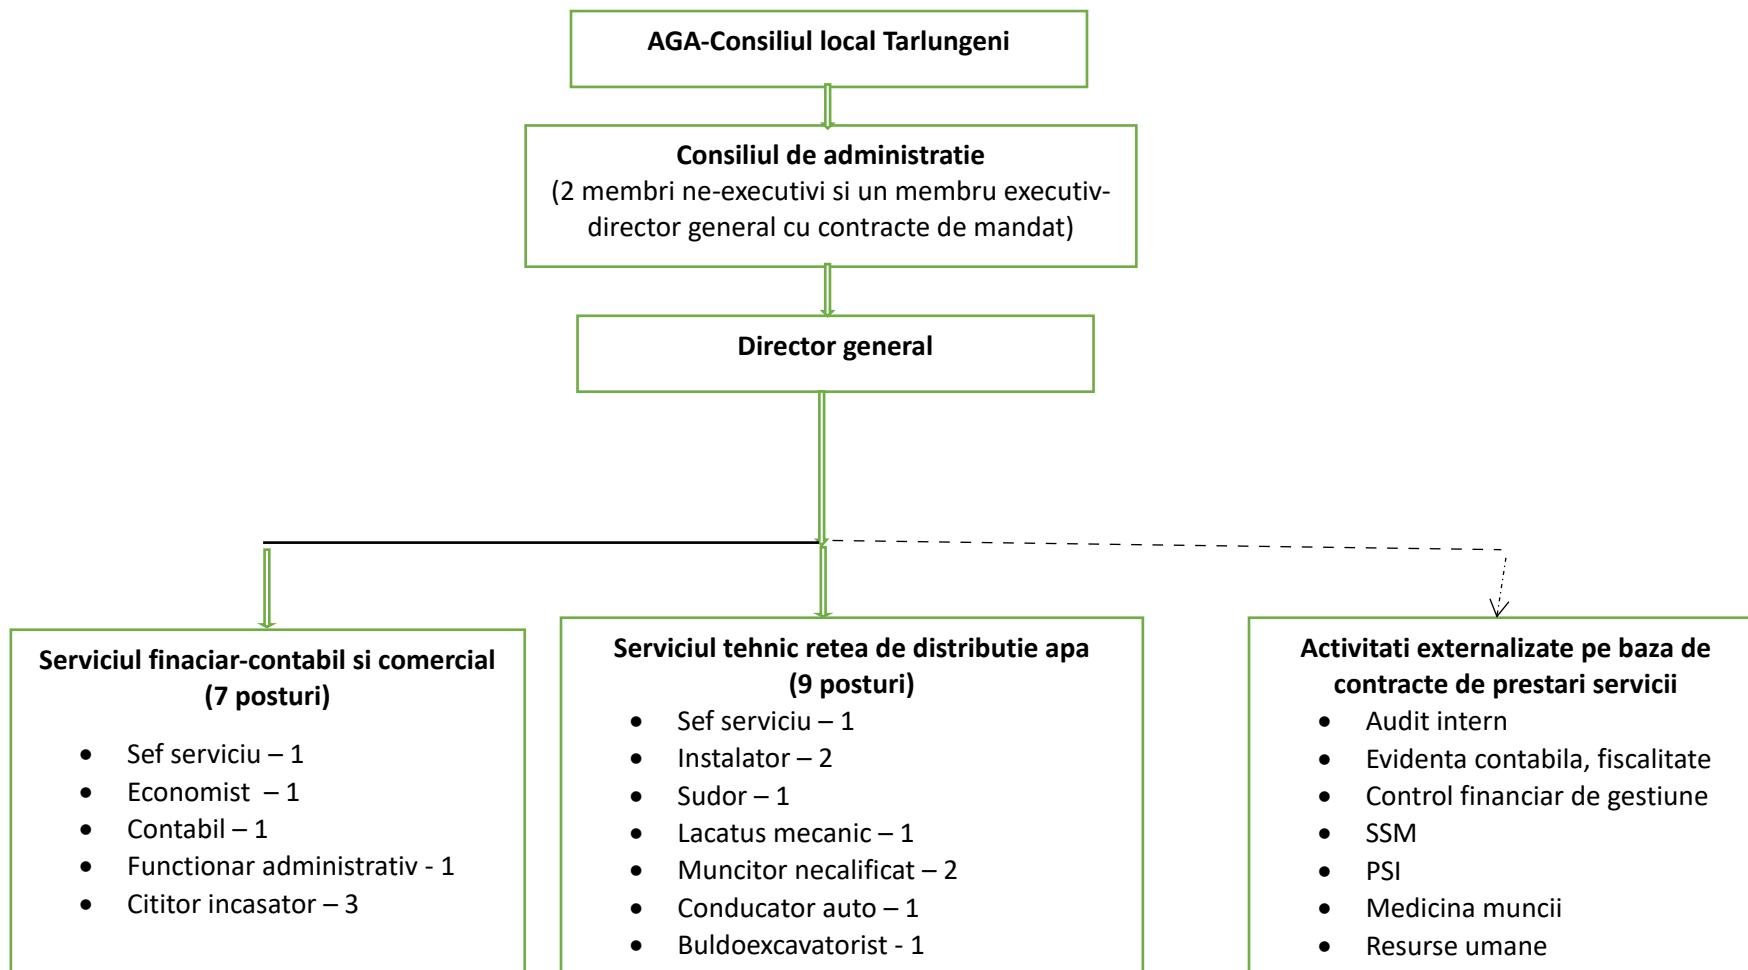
AGA-Consiliul local Tarlungeni

Consiliul de administratie
(2 membri ne-executivi si un membru executiv-director general cu contracte de mandat)

Director general

Serviciul finaciar-contabil si comercial
(7 posturi)

- Sef serviciu – 1
- Economist – 1
- Contabil – 1
- Functionar administrativ - 1
- Cititor incasator – 3

Serviciul tehnic retea de distributie apa
(9 posturi)

- Sef serviciu – 1
- Instalator – 2
- Sudor – 1
- Lacatus mecanic – 1
- Muncitor necalificat – 2
- Conducator auto – 1
- Buldoexcavatorist - 1

Activitati externalizate pe baza de contracte de prestari servicii

- Audit intern
- Evidenta contabila, fiscalitate
- Control financiar de gestiune
- SSM
- PSI
- Medicina muncii
- Resurse umane